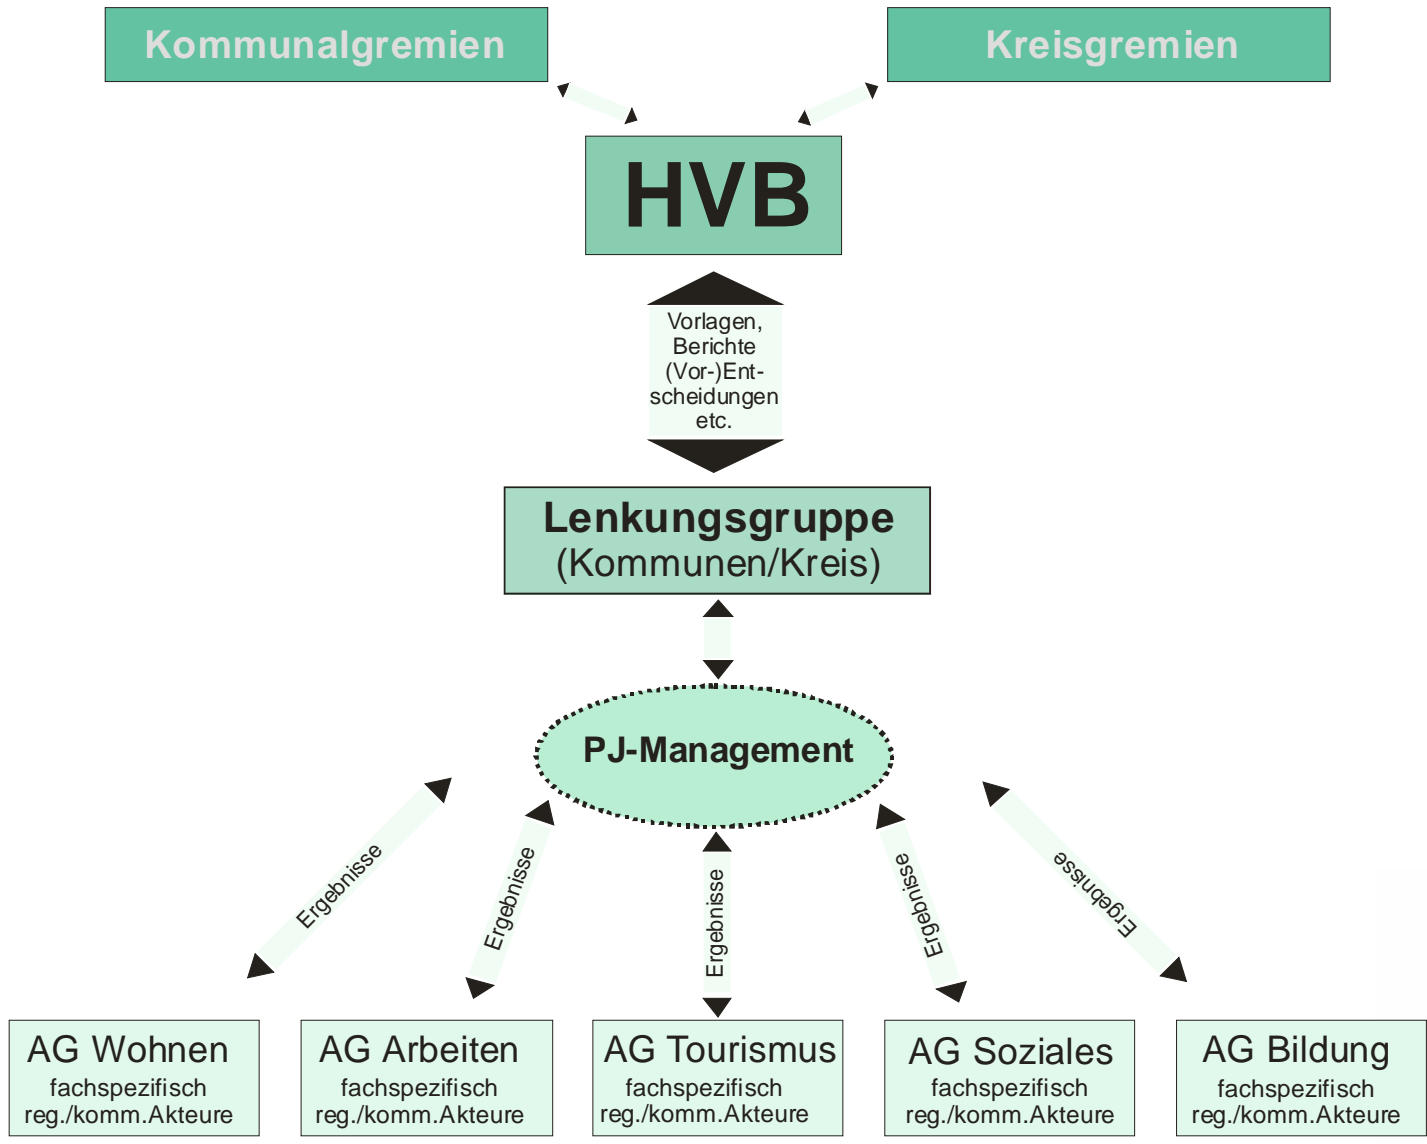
Kommunalgremien

Kreisgremien

HVB

Vorlagen, Berichte (Vor-)Entscheidungen etc.

Lenkungsgruppe
(Kommunen/Kreis)

PJ-Management

Ergebnisse

Ergebnisse

Ergebnisse

Ergebnisse

Ergebnisse

AG Wohnen
fachspezifisch
reg./komm.Akteure

AG Arbeiten
fachspezifisch
reg./komm.Akteure

AG Tourismus
fachspezifisch
reg./komm.Akteure

AG Soziales
fachspezifisch
reg./komm.Akteure

AG Bildung
fachspezifisch
reg./komm.Akteure